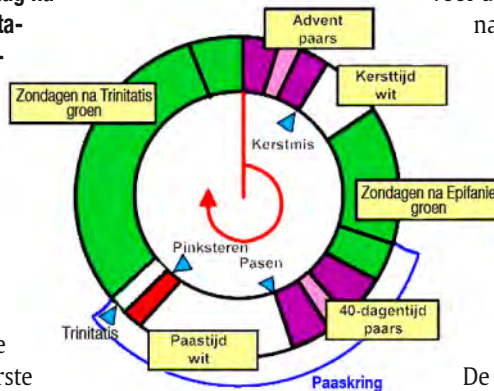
ag na
ta-

voor d
na

Advent
paars

Kersttijd
wit

Zondagen na Trinitatis
groen

Kerstmis

Zondagen na Epifanie
groen

Pinksteren

Pasen

Trinitatis

Paastijd
wit

40-dagentijd
paars

Paaskring

e
rste

De